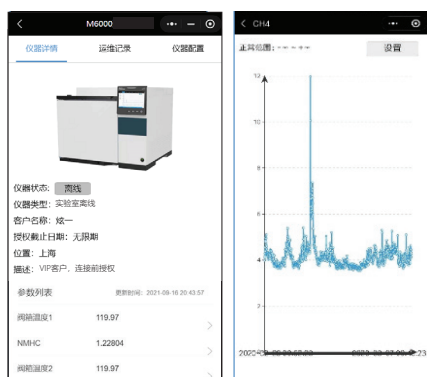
M6000

仪器详情 运维记录 仪器配置

仪器状态: 离线
仪器类型: 实验室离线
客户名称: 炫一
授权截止日期: 无限期
位置: 上海
描述: VIP客户、连接前授权

参数列表 更新时间: 2021-09-16 20:43:57

阀箱温度1 119.97

NMHC 1.22804

阀箱温度2 119.97

CH4

走向视图: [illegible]

设置

12

10

8

6

4

2

2020-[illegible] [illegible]23